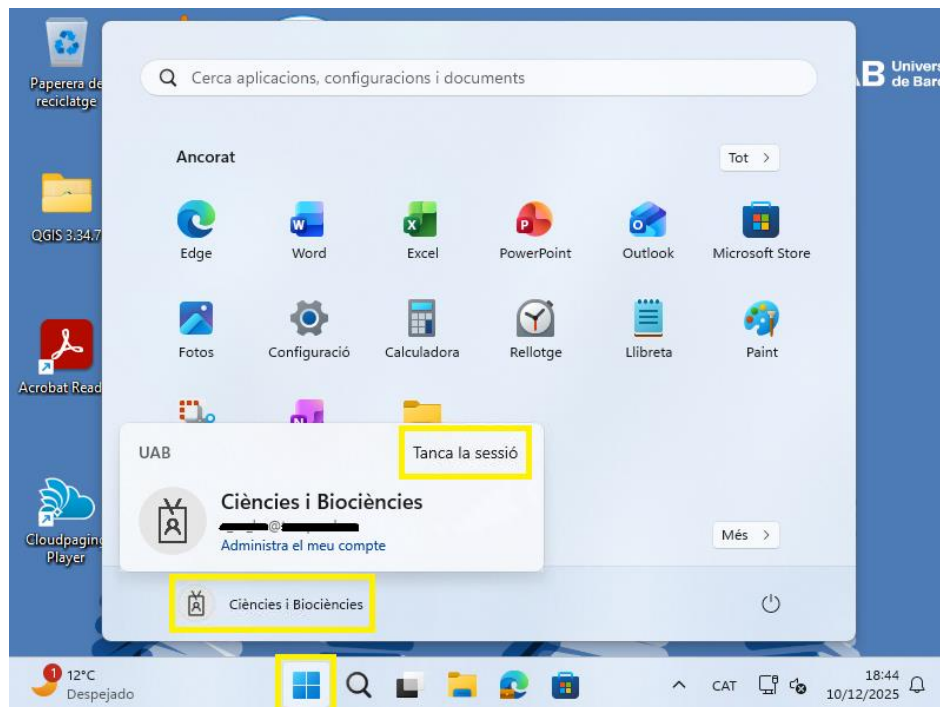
Paperera de reciclatge

QGIS 3.34.7

Acrobat Read

Cloudpaging Player

B Univers de Barc

Cerca aplicacions, configuracions i documents

Ancorat

Tot >

Edge
Word
Excel
PowerPoint
Outlook
Microsoft Store

Fotos
Configuració
Calculadora
Rellotge
Llibreta
Paint

UAB

Tanca la sessió

Ciències i Biociències

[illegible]@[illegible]

Administra el meu compte

Més >

Ciències i Biociències

1 12°C
Despejado

CAT

18:44
10/12/2025